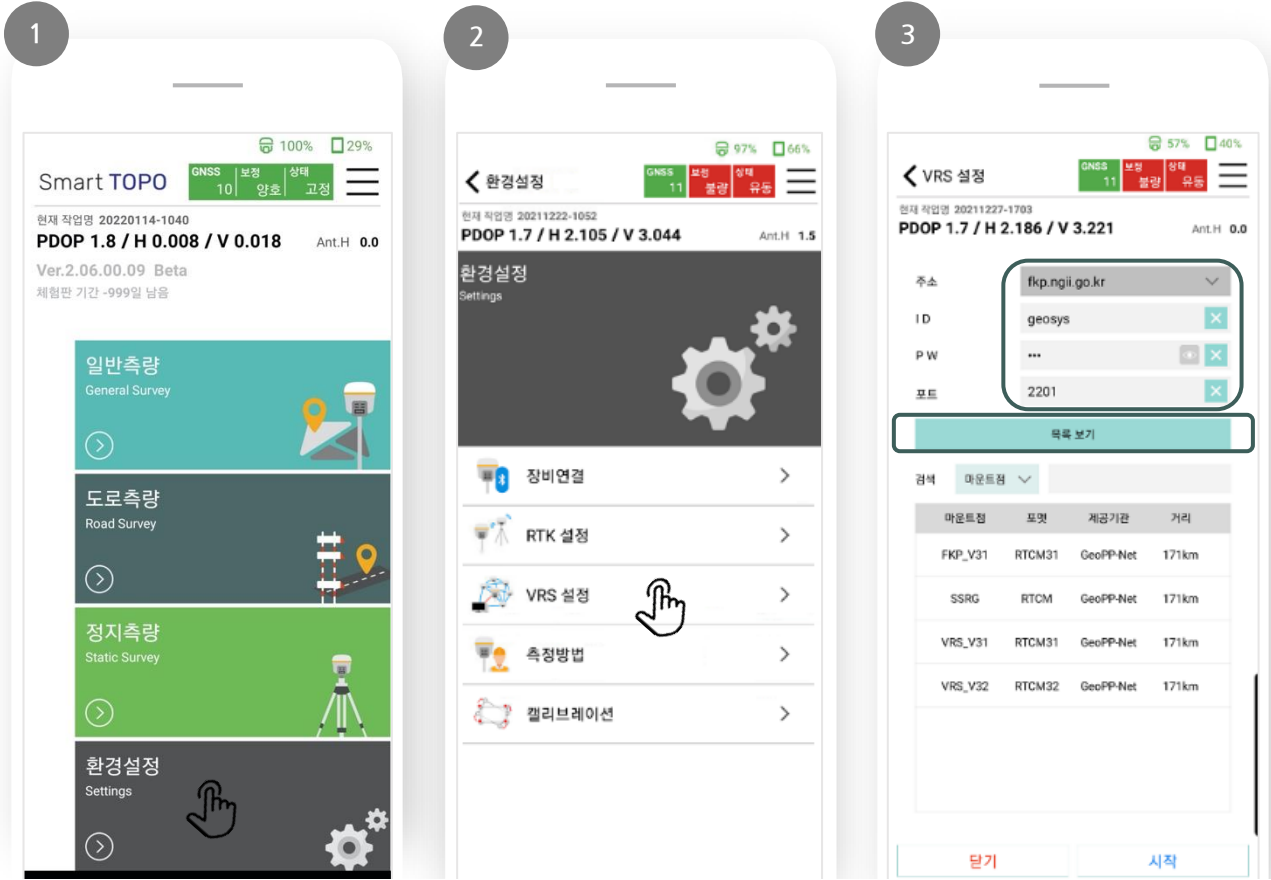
1

100% 29%

Smart TOPO

GNSS 10 | 보정 양호 | 상태 고정

현재 작업명 20220114-1040

PDOP 1.8 / H 0.008 / V 0.018 Ant.H 0.0

Ver.2.06.00.09 Beta

체험판 기간 -999일 남음

일반측량
General Survey

도로측량
Road Survey

정지측량
Static Survey

환경설정
Settings

2

97% 66%

환경설정

GNSS 11 | 보정 불량 | 상태 유동

현재 작업명 20211222-1052

PDOP 1.7 / H 2.105 / V 3.044 Ant.H 1.5

환경설정
Settings

장비연결

RTK 설정

VRS 설정

측정방법

캘리브레이션

3

57% 40%

VRS 설정

GNSS 11 | 보정 불량 | 상태 유동

현재 작업명 20211227-1703

PDOP 1.7 / H 2.186 / V 3.221 Ant.H 0.0

주소 fkp.ngii.go.kr

ID geosys

PW •••

포트 2201

목록 보기

검색 마운트점

| 마운트점 | 포맷 | 제공기관 | 거리 |
|---|---|---|---|
| FKP_V31 | RTCM31 | GeoPP-Net | 171km |
| SSRG | RTCM | GeoPP-Net | 171km |
| VRS_V31 | RTCM31 | GeoPP-Net | 171km |
| VRS_V32 | RTCM32 | GeoPP-Net | 171km |

닫기 시작